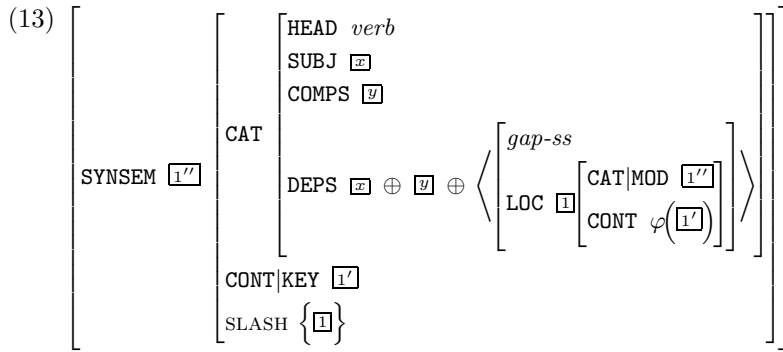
(13)
$\left[\text{SYNSEM } \boxed{1''} \left[\begin{array}{l} \text{CAT} \left[\begin{array}{l} \text{HEAD } \textit{verb} \\ \text{SUBJ } \boxed{x} \\ \text{COMPS } \boxed{y} \\ \text{DEPS } \boxed{x} \oplus \boxed{y} \oplus \left\langle \left[\begin{array}{l} \textit{gap-ss} \\ \text{LOC } \boxed{1} \left[\begin{array}{l} \text{CAT|MOD } \boxed{1''} \\ \text{CONT } \varphi\left(\boxed{1'}\right) \end{array}\right] \end{array}\right] \right\rangle \end{array}\right] \\ \text{CONT|KEY } \boxed{1'} \\ \text{SLASH } \left\{\boxed{1}\right\} \end{array}\right]\right]$